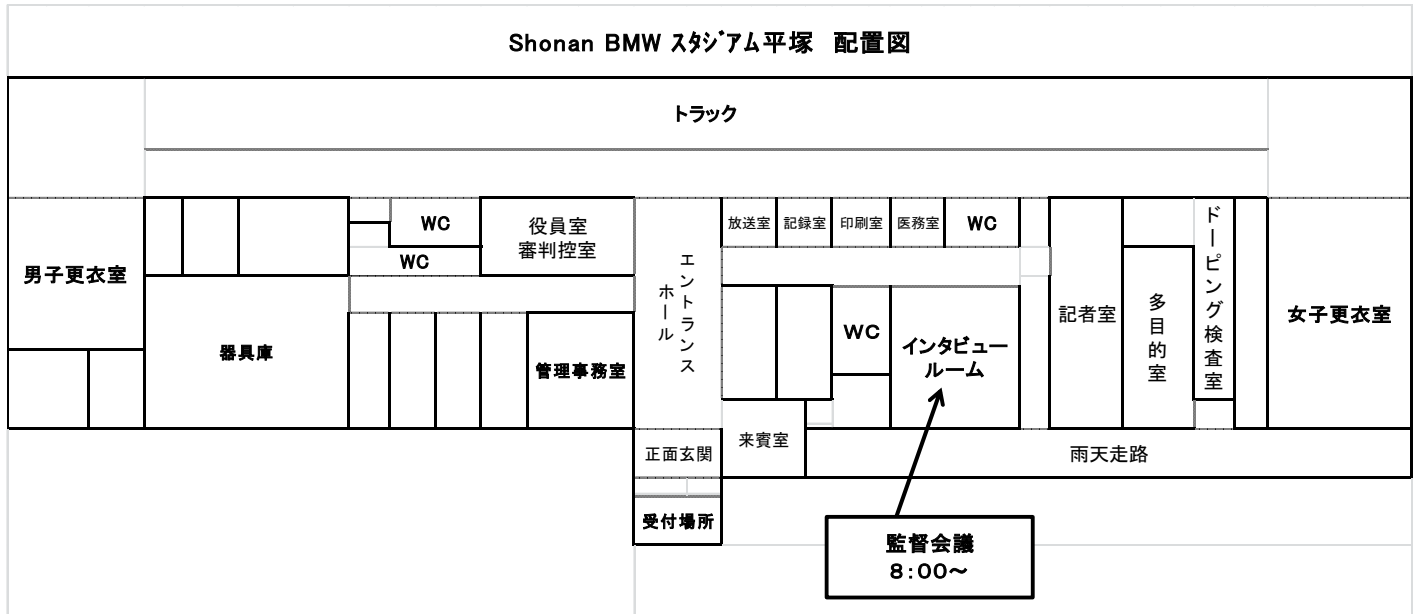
Shonan BMW ｽﾀｼﾞｱﾑ平塚　配置図

トラック

男子更衣室

WC

WC

役員室
審判控室

器具庫

管理事務室

エントランスホール

放送室　記録室　印刷室　医務室　WC

WC

インタビュールーム

記者室

多目的室

ドーピング検査室

女子更衣室

正面玄関

来賓室

雨天走路

受付場所

監督会議
8:00～